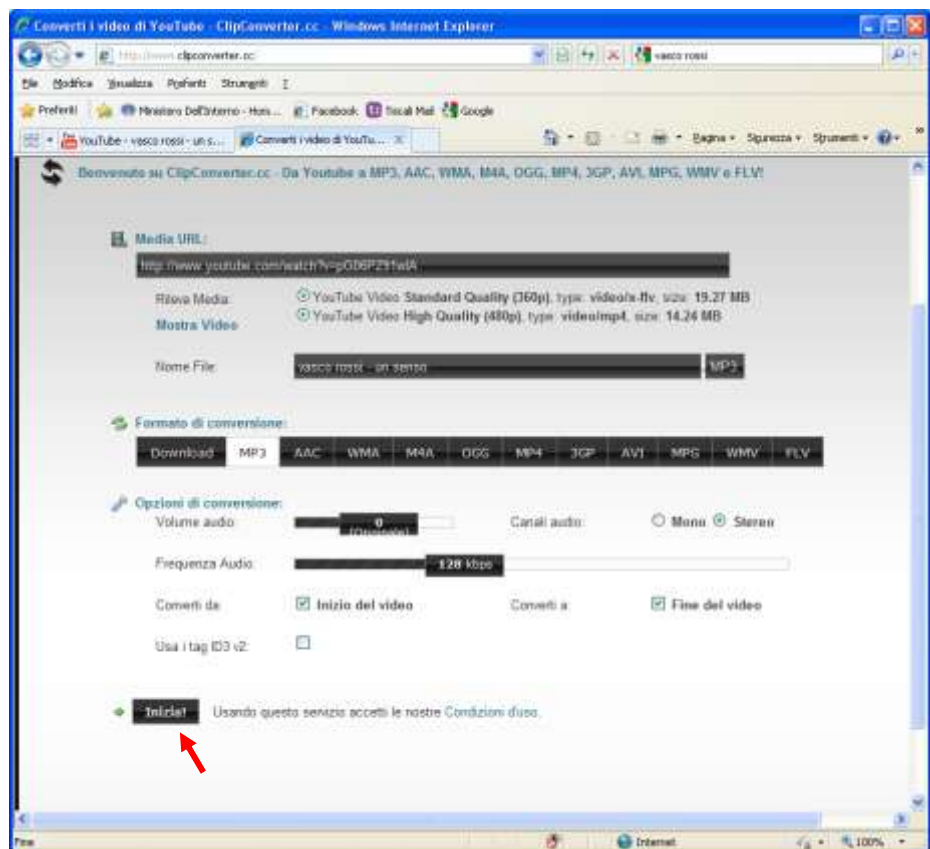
Converti i video di YouTube - ClipConverter.cc - Windows Internet Explorer

http://www.clipconverter.cc/

vasco rossi

File Modifica Visualizza Preferiti Strumenti ?

Preferiti Ministero Dell'Interno - Hom... Facebook Tiscali Mail Google

YouTube - vasco rossi - un s... Converti i video di YouTu...

Pagina Sicurezza Strumenti

Benvenuto su ClipConverter.cc - Da Youtube a MP3, AAC, WMA, M4A, OGG, MP4, 3GP, AVI, MPG, WMV e FLV!

Media URL:

http://www.youtube.com/watch?v=pO6PZ1YwlA

Rileva Media:

Mostra Video

YouTube Video Standard Quality (360p), type: video/x-flv, size: 19.27 MB

YouTube Video High Quality (480p), type: video/mp4, size: 14.24 MB

Nome File:

vasco rossi - un senso

MP3

Formato di conversione:

| Download | MP3 | AAC | WMA | M4A | OGG | MP4 | 3GP | AVI | MPG | WMV | FLV |
|---|---|---|---|---|---|---|---|---|---|---|---|

Opzioni di conversione:

Volume audio: 0 (Originale)

Canali audio: Mono Stereo

Frequenza Audio: 128 kbps

Converti da: Inizio del video

Converti a: Fine del video

Usa i tag ID3 v2:

Inizia!

Usando questo servizio accetti le nostre Condizioni d'uso.

Fine

Internet

100%